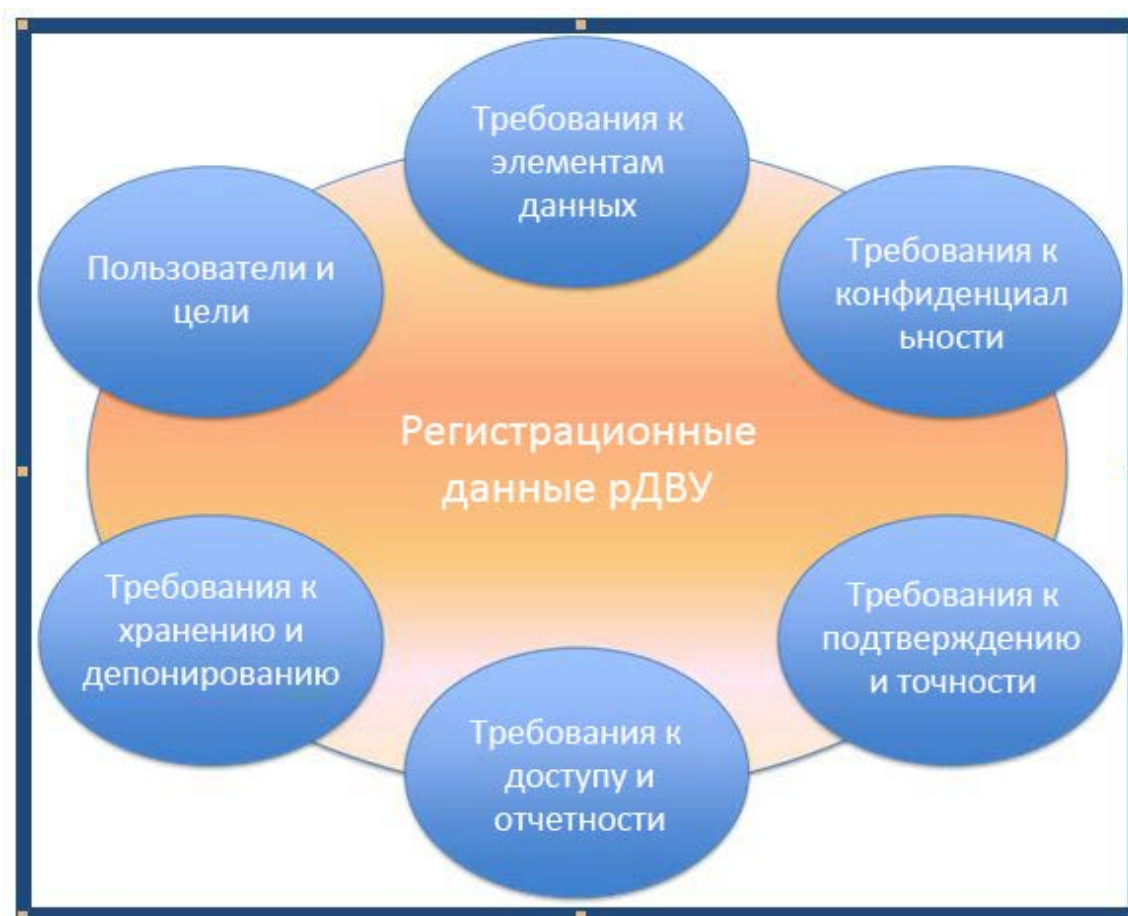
Требования к элементам данных

Пользователи и цели

Требования к конфиденциал ьности

Регистрационные данные рДВУ

Требования к хранению и депонированию

Требования к подтверждению и точности

Требования к доступу и отчетности